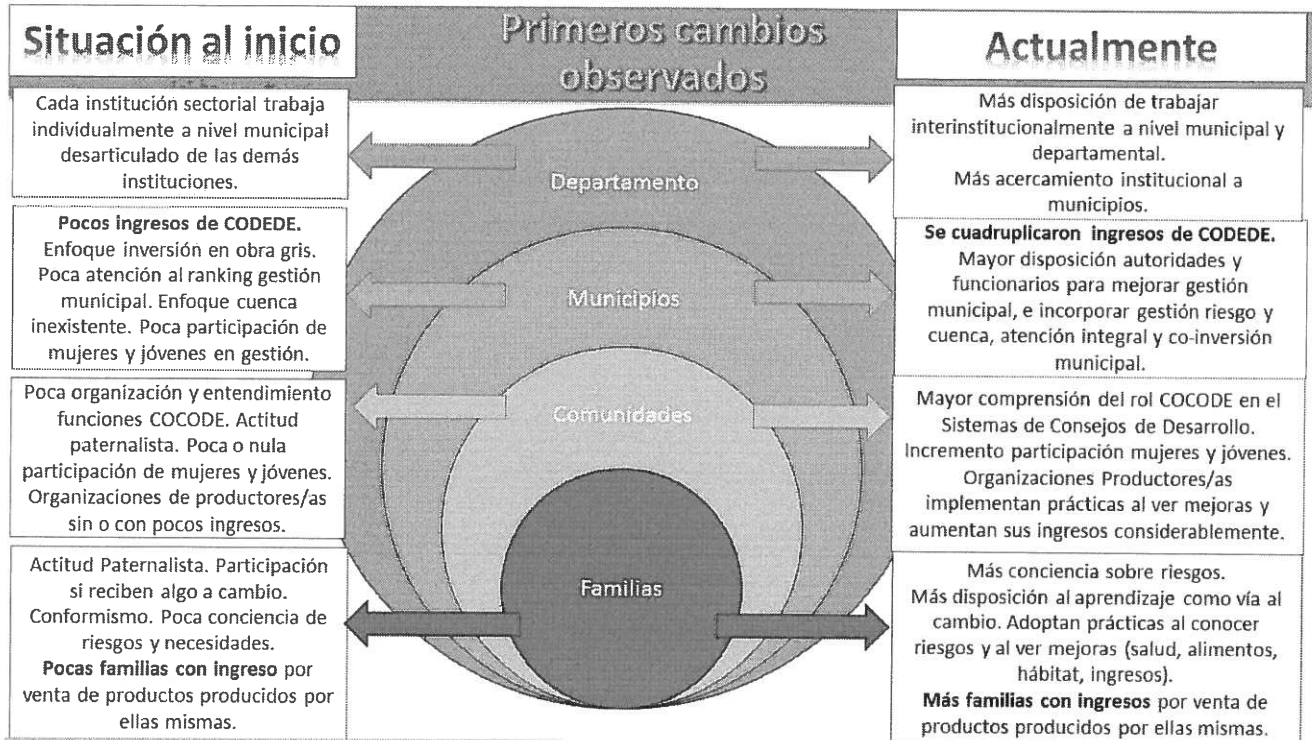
Situación al inicio

Primeros cambios observados

Actualmente

Cada institución sectorial trabaja individualmente a nivel municipal desarticulado de las demás instituciones.

Departamento

Más disposición de trabajar interinstitucionalmente a nivel municipal y departamental.
Más acercamiento institucional a municipios.

**Pocos ingresos de CODEDE.** Enfoque inversión en obra gris. Poca atención al ranking gestión municipal. Enfoque cuenca inexistente. Poca participación de mujeres y jóvenes en gestión.

Municipios

**Se cuadruplicaron ingresos de CODEDE.** Mayor disposición autoridades y funcionarios para mejorar gestión municipal, e incorporar gestión riesgo y cuenca, atención integral y co-inversión municipal.

Poca organización y entendimiento funciones COCODE. Actitud paternalista. Poca o nula participación de mujeres y jóvenes. Organizaciones de productores/as sin o con pocos ingresos.

Comunidades

Mayor comprensión del rol COCODE en el Sistemas de Consejos de Desarrollo. Incremento participación mujeres y jóvenes. Organizaciones Productores/as implementan prácticas al ver mejoras y aumentan sus ingresos considerablemente.

Actitud Paternalista. Participación si reciben algo a cambio. Conformismo. Poca conciencia de riesgos y necesidades.
**Pocas familias con ingreso** por venta de productos producidos por ellas mismas.

Familias

Más conciencia sobre riesgos.
Más disposición al aprendizaje como vía al cambio. Adoptan prácticas al conocer riesgos y al ver mejoras (salud, alimentos, hábitat, ingresos).
**Más familias con ingresos** por venta de productos producidos por ellas mismas.